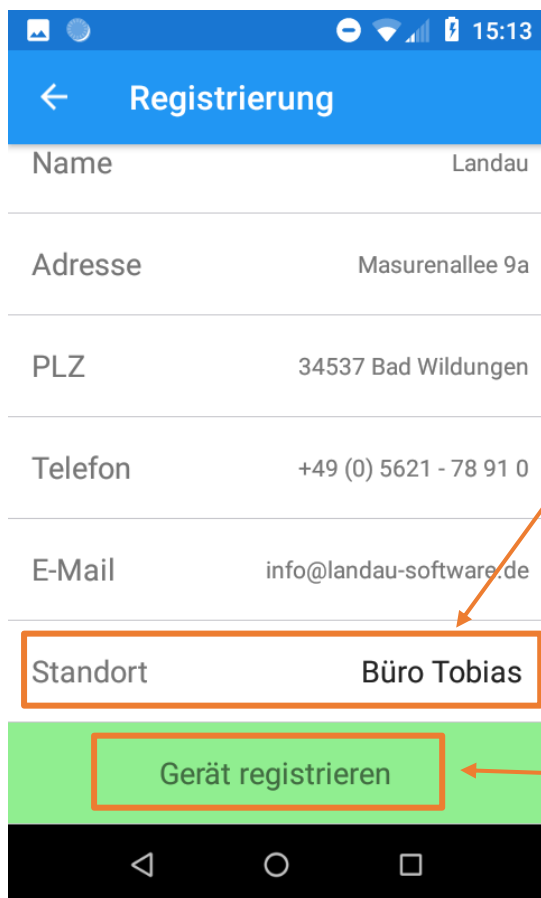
15:13

Registrierung

| | |
|---|---|
| Name | Landau |
| Adresse | Masurenallee 9a |
| PLZ | 34537 Bad Wildungen |
| Telefon | +49 (0) 5621 - 78 91 0 |
| E-Mail | info@landau-software.de |
| Standort | Büro Tobias |

Gerät registrieren